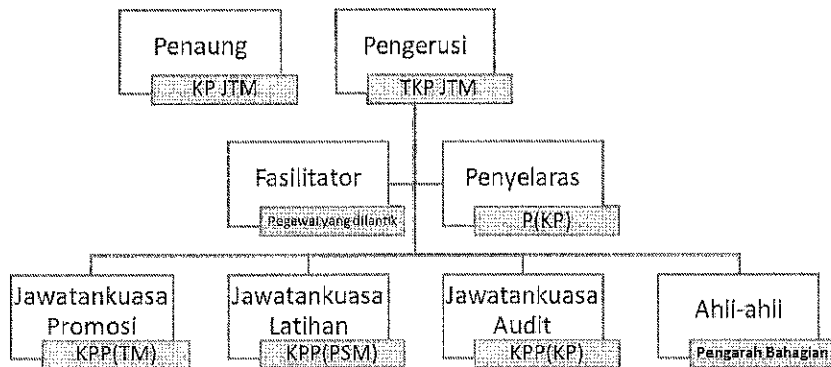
Penaung
KP JTM

Pengerusi
TKP JTM

Fasilitator
Pegawai yang dilantik

Penyelaras
P(KP)

Jawatankuasa Promosi
KPP(TM)

Jawatankuasa Latihan
KPP(PSM)

Jawatankuasa Audit
KPP(KP)

Ahli-ahli
Pengarah Bahagian